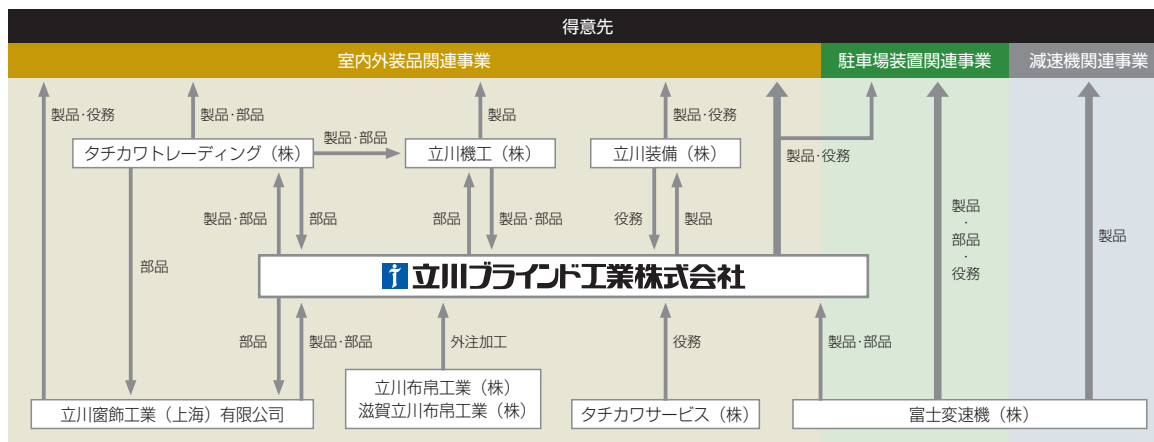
得意先

室内外装品関連事業

駐車場装置関連事業

減速機関連事業

製品・役務

製品・部品

製品

製品・役務

タチカワトレーディング（株）

製品・部品

立川機工（株）

立川装備（株）

製品・役務

製品・部品

部品

部品

製品・部品

役務

製品

製品・部品・役務

製品

部品

立川ブラインド工業株式会社

部品

製品・部品

外注加工

役務

製品・部品

立川窗飾工業（上海）有限公司

立川布帛工業（株）
滋賀立川布帛工業（株）

タチカワサービス（株）

富士変速機（株）